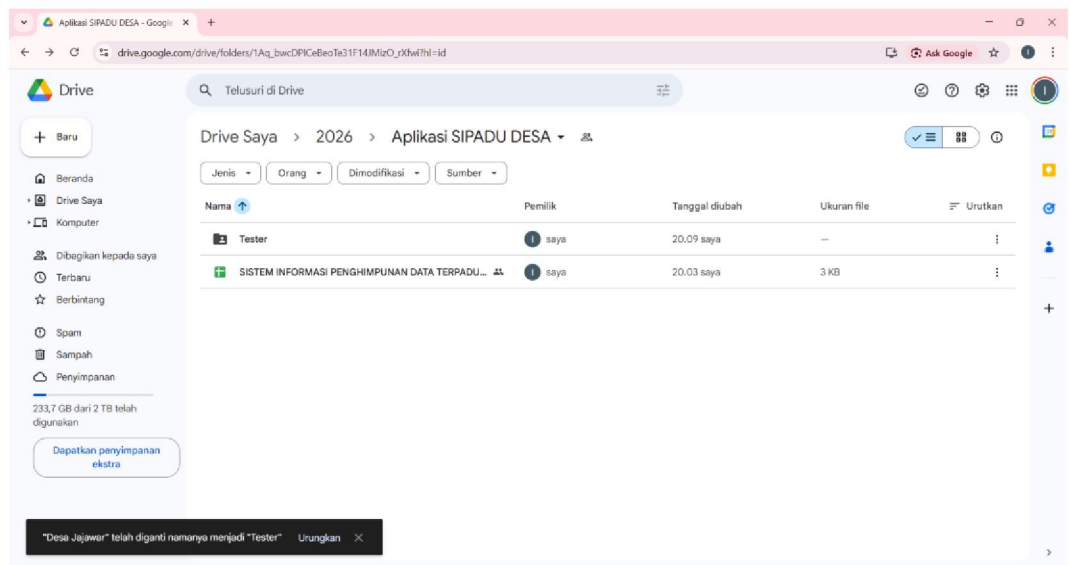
Aplikasi SIPADU DESA - Google

drive.google.com/drive/folders/1Aq_bwcDPICeBeoTe31F14JMizO_rXfwi?hl=id

Ask Google

Drive

Telusuri di Drive

Baru

Beranda
Drive Saya
Komputer

Dibagikan kepada saya
Terbaru
Berbintang

Spam
Sampah
Penyimpanan

233,7 GB dari 2 TB telah digunakan

Dapatkan penyimpanan ekstra

Drive Saya > 2026 > Aplikasi SIPADU DESA

Jenis
Orang
Dimodifikasi
Sumber

| Nama | Pemilik | Tanggal diubah | Ukuran file | Urutkan |
|---|---|---|---|---|
| Tester | saya | 20.09 saya | — | |
| SISTEM INFORMASI PENGHIMPUNAN DATA TERPADU... | saya | 20.03 saya | 3 KB | |

"Desa Jajawar" telah diganti namanya menjadi "Tester" Urungkan